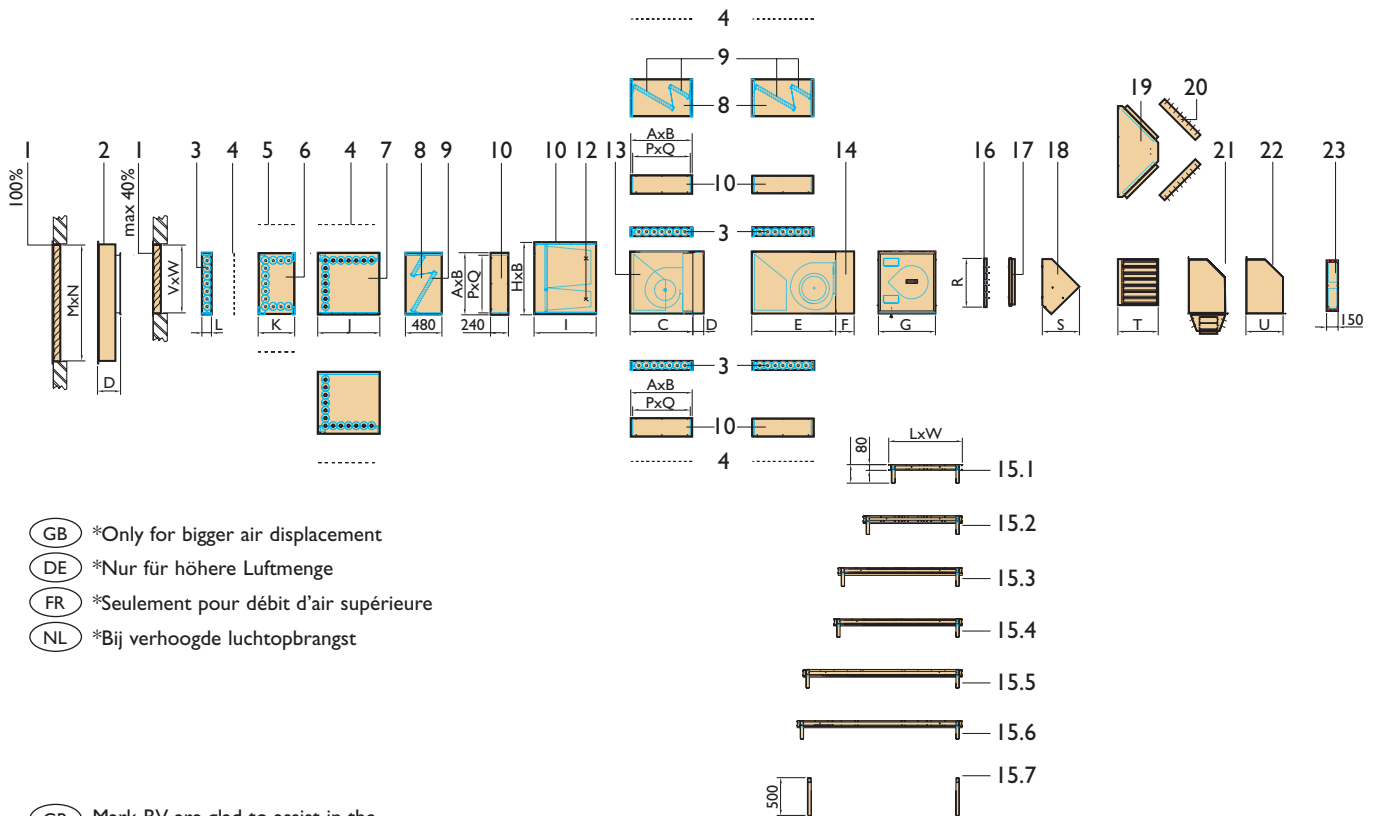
4

9

8

AxB
PxQ

10

3

3

AxB
PxQ

10

4

1 2 1 3 4 5 6 4 7 8 9 10 10 12 13 14 16 17 18 19 20 21 22 23

100%

max 40%

MxN

D

VxW

L

K

J

480

AxB
PxQ

240

HxB

I

C

D

E

F

G

R

S

T

U

150

80

LxW

15.1

15.2

15.3

15.4

15.5

15.6

500

15.7

GB *Only for bigger air displacement
DE *Nur für höhere Luftmenge
FR *Seulement pour débit d'air supérieure
NL *Bij verhoogde luchtopbrangst

GB Mark BV are glad to assist in the